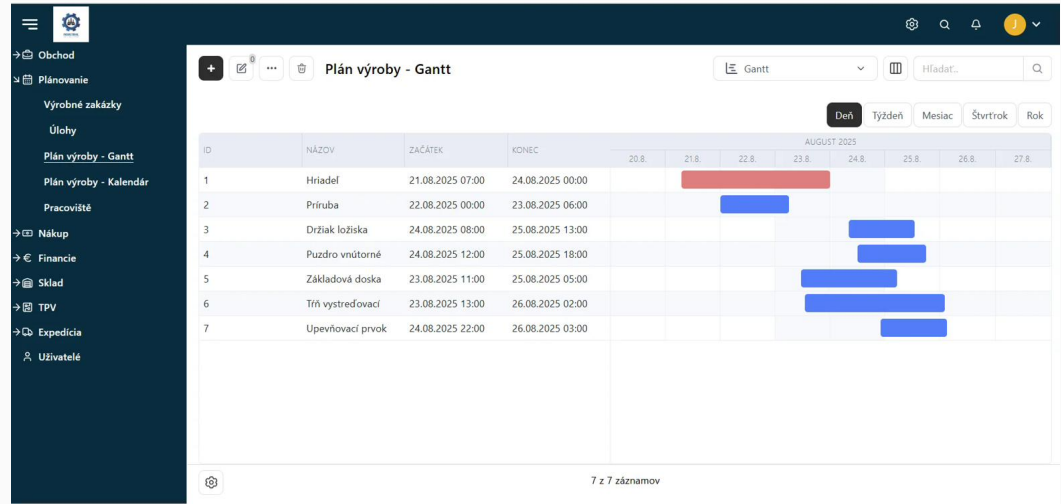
Obchod
Plánovanie
Výrobné zakázky
Úlohy
Plán výroby - Gantt
Plán výroby - Kalendár
Pracoviště
Nákup
Financie
Sklad
TPV
Expedícia
Uživatelé

J

0
Plán výroby - Gantt

Gantt
Hľadať...

Deň Týždeň Mesiac Štvrťrok Rok

| ID | NÁZOV | ZAČÁTEK | KONEC |
|---|---|---|---|
| 1 | Hriadeľ | 21.08.2025 07:00 | 24.08.2025 00:00 |
| 2 | Príruba | 22.08.2025 00:00 | 23.08.2025 06:00 |
| 3 | Držiak ložiska | 24.08.2025 08:00 | 25.08.2025 13:00 |
| 4 | Puzdro vnútorné | 24.08.2025 12:00 | 25.08.2025 18:00 |
| 5 | Základová doska | 23.08.2025 11:00 | 25.08.2025 05:00 |
| 6 | Tŕň vystreďovací | 23.08.2025 13:00 | 26.08.2025 02:00 |
| 7 | Upevňovací prvok | 24.08.2025 22:00 | 26.08.2025 03:00 |

AUGUST 2025
20.8. 21.8. 22.8. 23.8. 24.8. 25.8. 26.8. 27.8.

7 z 7 záznamov